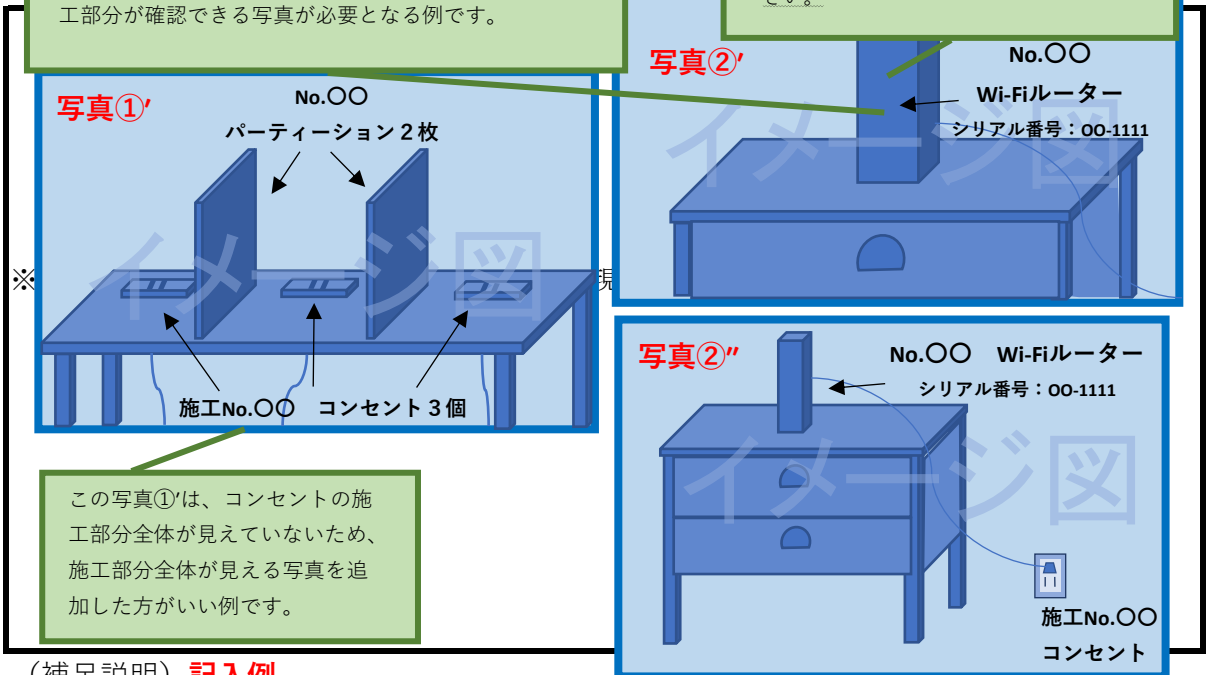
工部分が確認できる写真が必要となる例です。

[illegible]

写真①′

No.〇〇
パーティーション２枚

イメージ図

※

現

施工No.〇〇　コンセント３個

この写真①′は、コンセントの施工部分全体が見えていないため、施工部分全体が見える写真を追加した方がいい例です。

写真②′

No.〇〇
Wi-Fiルーター
シリアル番号：OO-1111

イメージ図

写真②″

No.〇〇　Wi-Fiルーター
シリアル番号：OO-1111

イメージ図

施工No.〇〇
コンセント

（補足説明）記入例